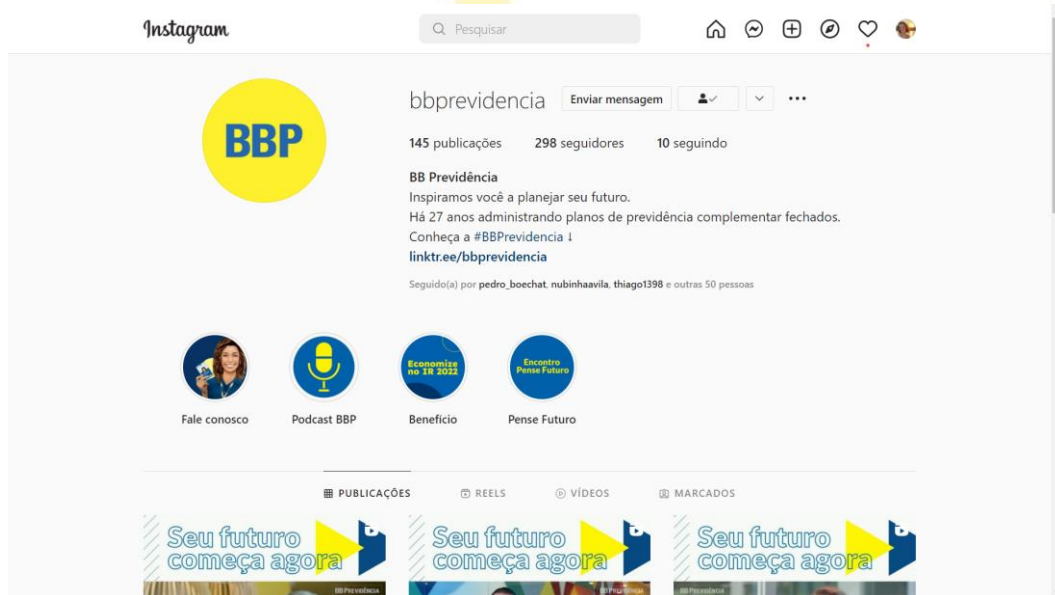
Instagram

Pesquisar

BBP

bbprevidencia Enviar mensagem

145 publicações 298 seguidores 10 seguindo

BB Previdência
Inspiramos você a planejar seu futuro.
Há 27 anos administrando planos de previdência complementar fechados.
Conheça a #BBPrevidencia ↓
linktr.ee/bbprevidencia

Seguido(a) por pedro_boechat, nubinhaavila, thiago1398 e outras 50 pessoas

Economize no IR 2022

Encontro Pense Futuro

Fale conosco Podcast BBP Benefício Pense Futuro

PUBLICAÇÕES REELS VÍDEOS MARCADOS

Seu futuro começa agora

BB Previdência

Seu futuro começa agora

BB Previdência

Seu futuro começa agora

BB Previdência